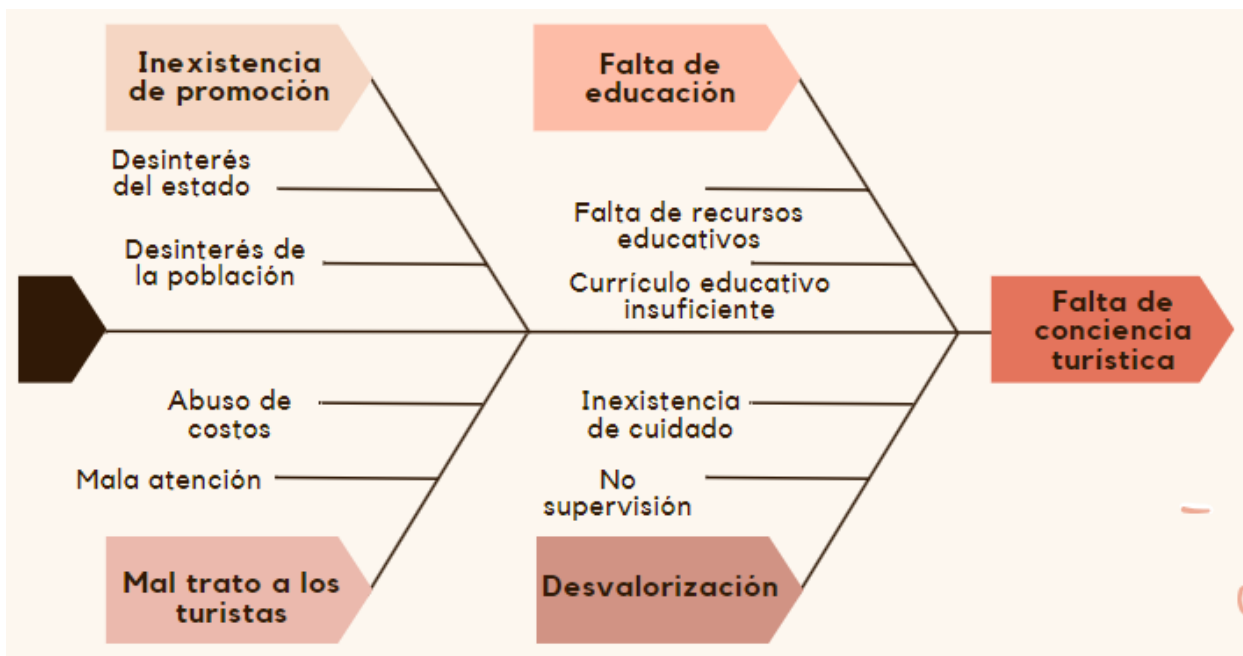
Inexistencia de promoción

Desinterés del estado

Desinterés de la población

Falta de educación

Falta de recursos educativos

Currículo educativo insuficiente

Falta de conciencia turística

Abuso de costos

Mala atención

Mal trato a los turistas

Inexistencia de cuidado

No supervisión

Desvalorización